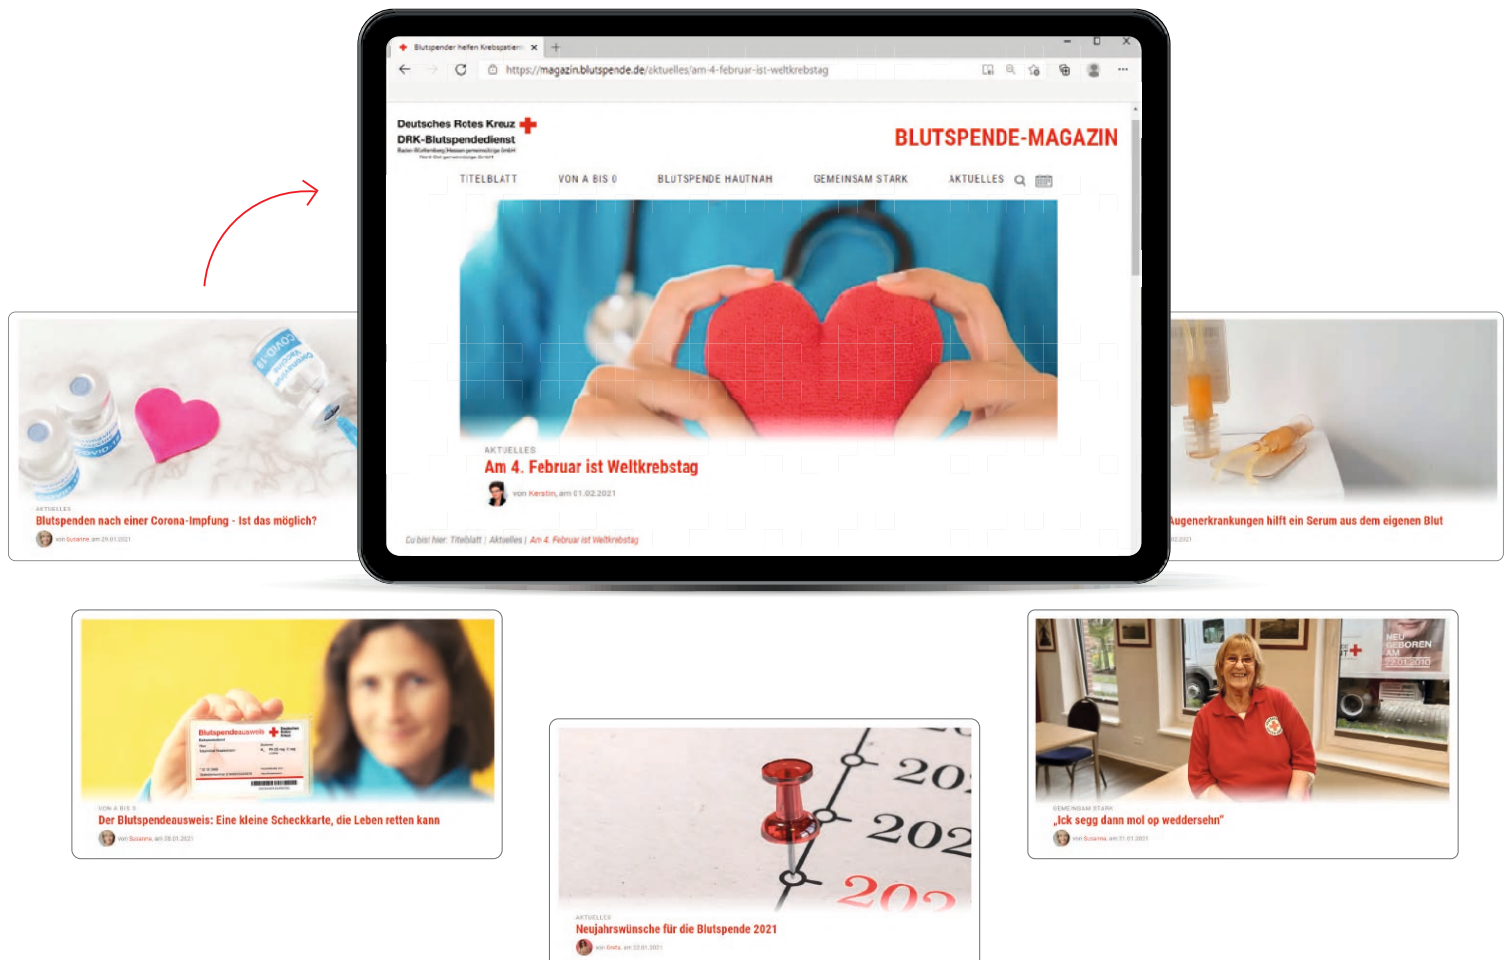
Blutspender helfen Krebspatien ×

https://magazin.blutspende.de/aktuelles/am-4-februar-ist-weltkrebstag

Deutsches Rotes Kreuz
DRK-Blutspendedienst
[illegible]

BLUTSPENDE-MAGAZIN

TITELBLATT VON A BIS 0 BLUTSPENDE HAUTNAH GEMEINSAM STARK AKTUELLES

AKTUELLES
Am 4. Februar ist Weltkrebstag
von Kerstin, am 01.02.2021

Du bist hier: Titelblatt | Aktuelles | Am 4. Februar ist Weltkrebstag

AKTUELLES
Blutspenden nach einer Corona-Impfung - Ist das möglich?
von Susanne, am 29.01.2021

Augenerkrankungen hilft ein Serum aus dem eigenen Blut
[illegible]2021

VON A BIS 0
Der Blutspendeausweis: Eine kleine Scheckkarte, die Leben retten kann
von Susanne, am 28.01.2021

GEMEINSAM STARK
„Ick segg dann mol op weddersehn"
von Susanne, am 21.01.2021

AKTUELLES
Neujahrswünsche für die Blutspende 2021
von Emilia, am 22.01.2021